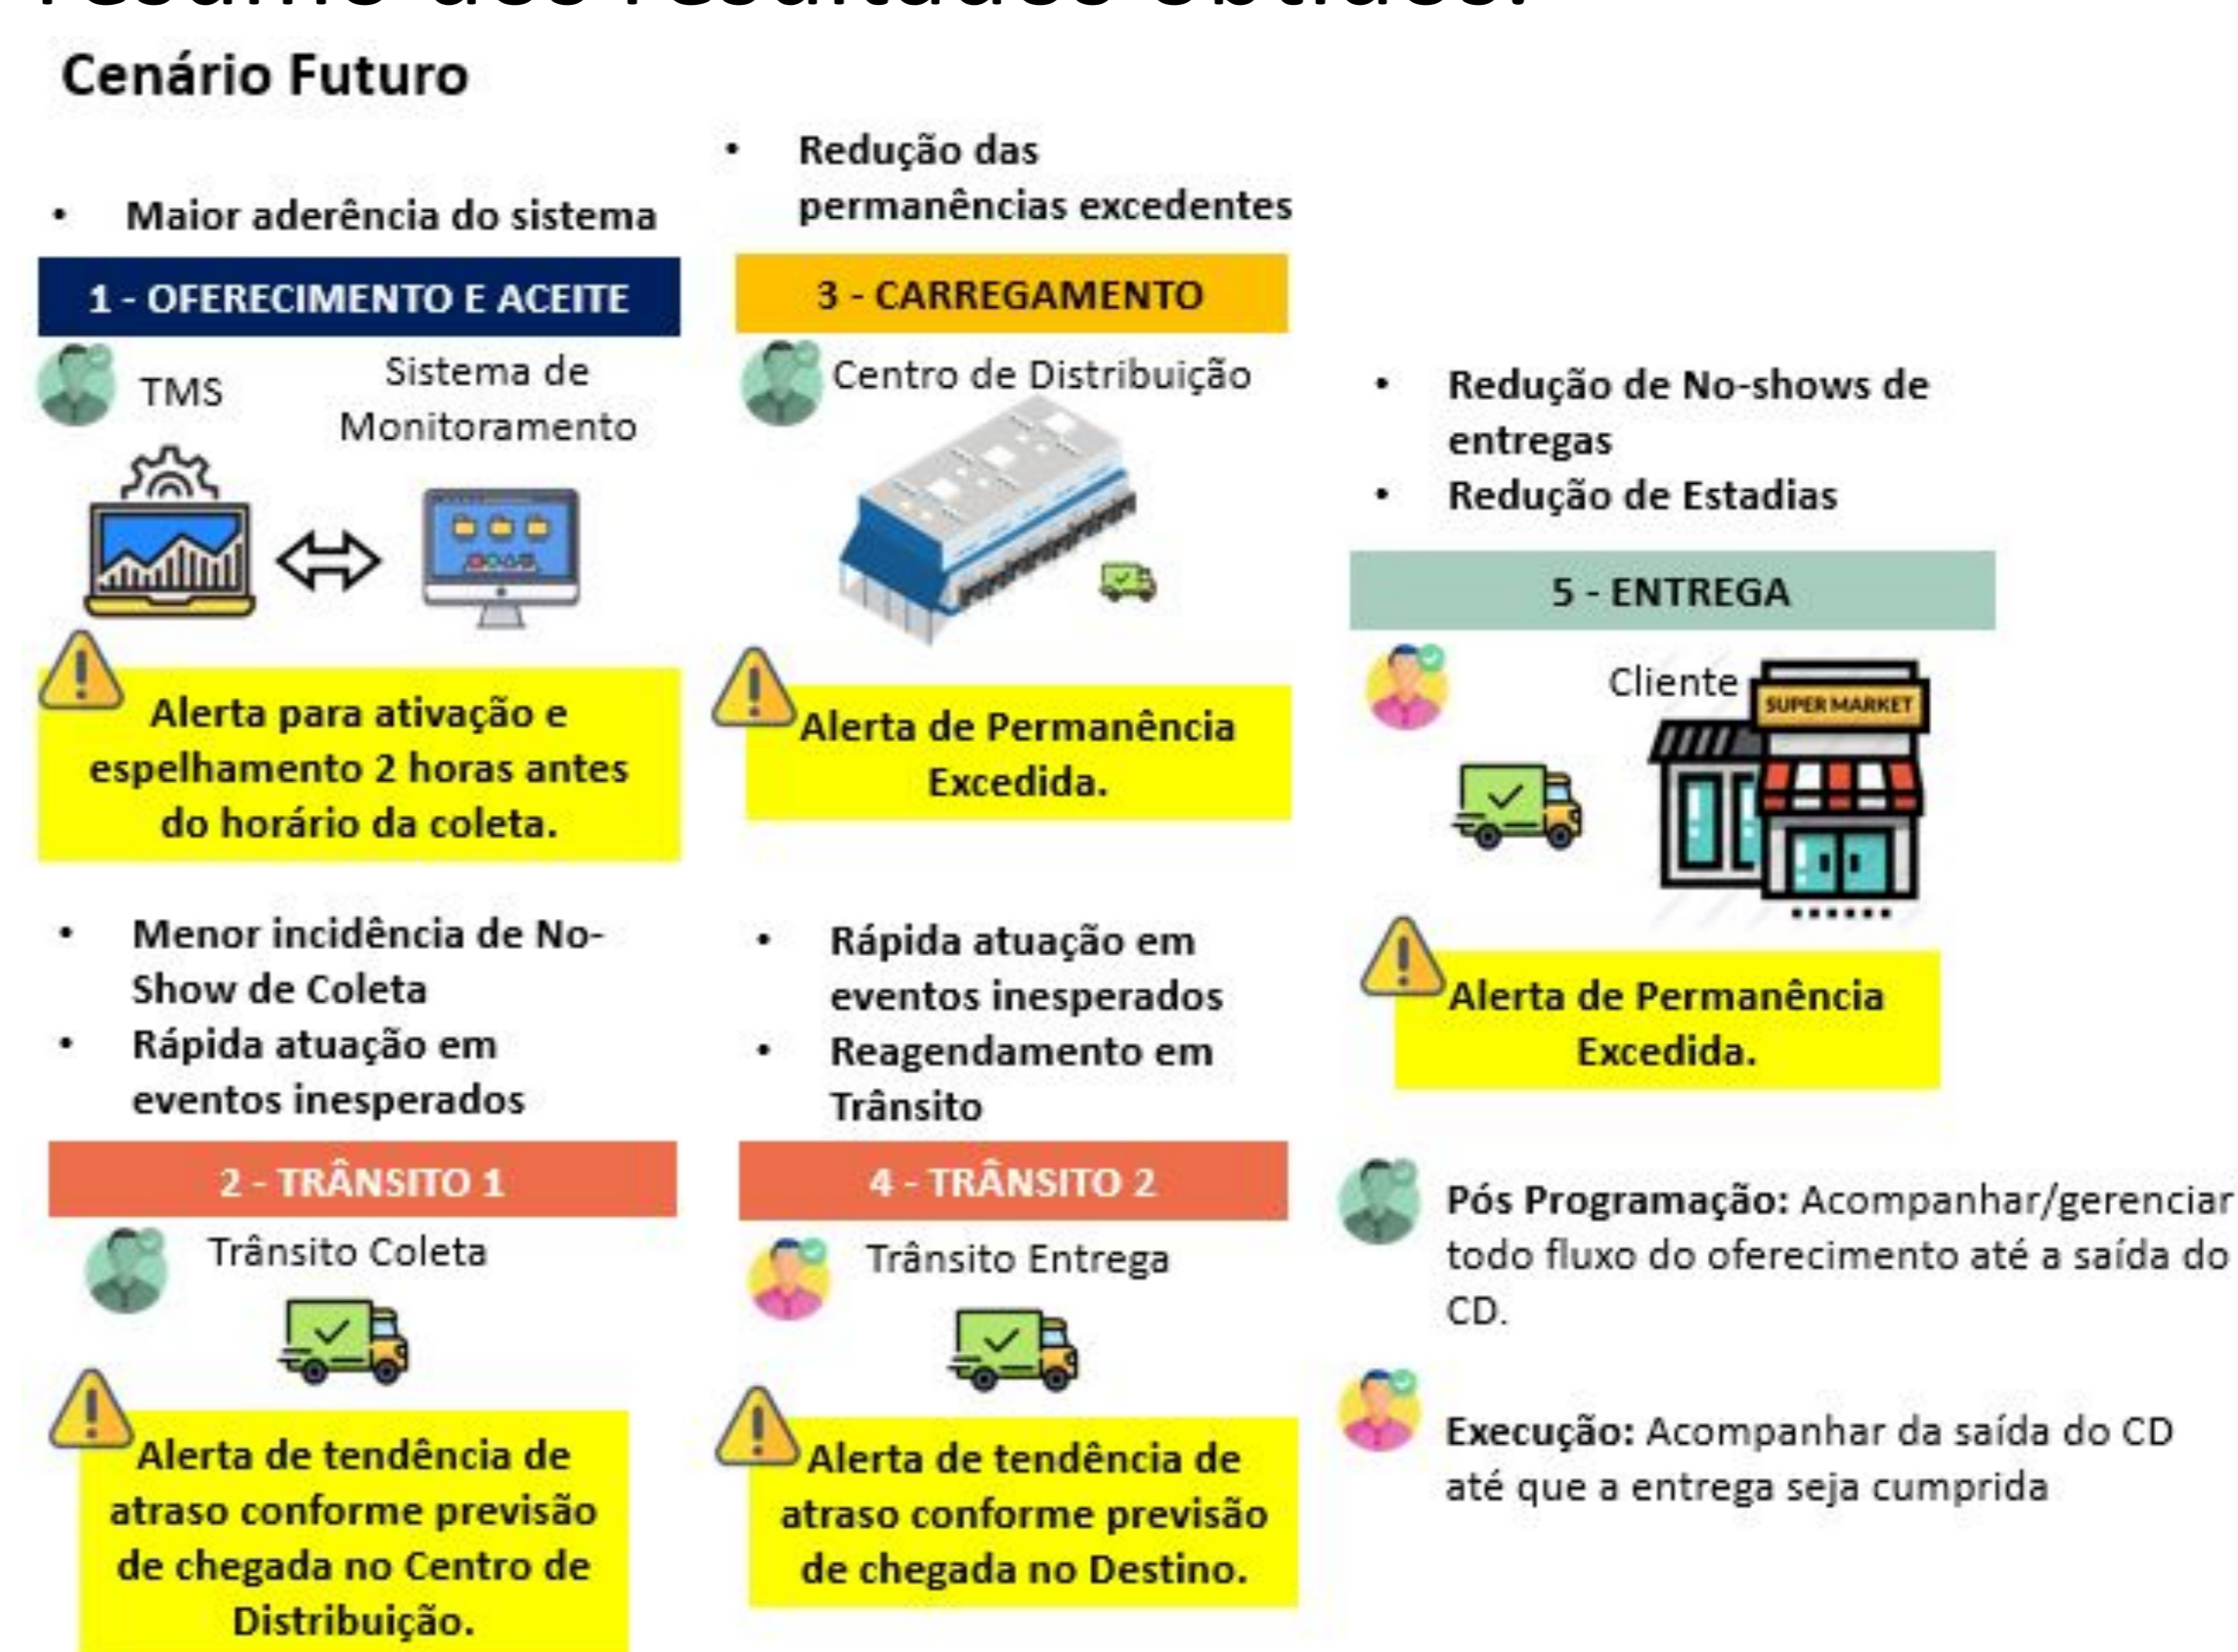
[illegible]

Cenário Futuro

• Maior aderência do sistema

1 - OFERECIMENTO E ACEITE

TMS

Sistema de Monitoramento

Alerta para ativação e espelhamento 2 horas antes do horário da coleta.

• Menor incidência de No-Show de Coleta
• Rápida atuação em eventos inesperados

2 - TRÂNSITO 1

Trânsito Coleta

Alerta de tendência de atraso conforme previsão de chegada no Centro de Distribuição.

• Redução das permanências excedentes

3 - CARREGAMENTO

Centro de Distribuição

Alerta de Permanência Excedida.

• Rápida atuação em eventos inesperados
• Reagendamento em Trânsito

4 - TRÂNSITO 2

Trânsito Entrega

Alerta de tendência de atraso conforme previsão de chegada no Destino.

• Redução de No-shows de entregas
• Redução de Estadias

5 - ENTREGA

Cliente

SUPER MARKET

Alerta de Permanência Excedida.

Pós Programação: Acompanhar/gerenciar todo fluxo do oferecimento até a saída do CD.

Execução: Acompanhar da saída do CD até que a entrega seja cumprida